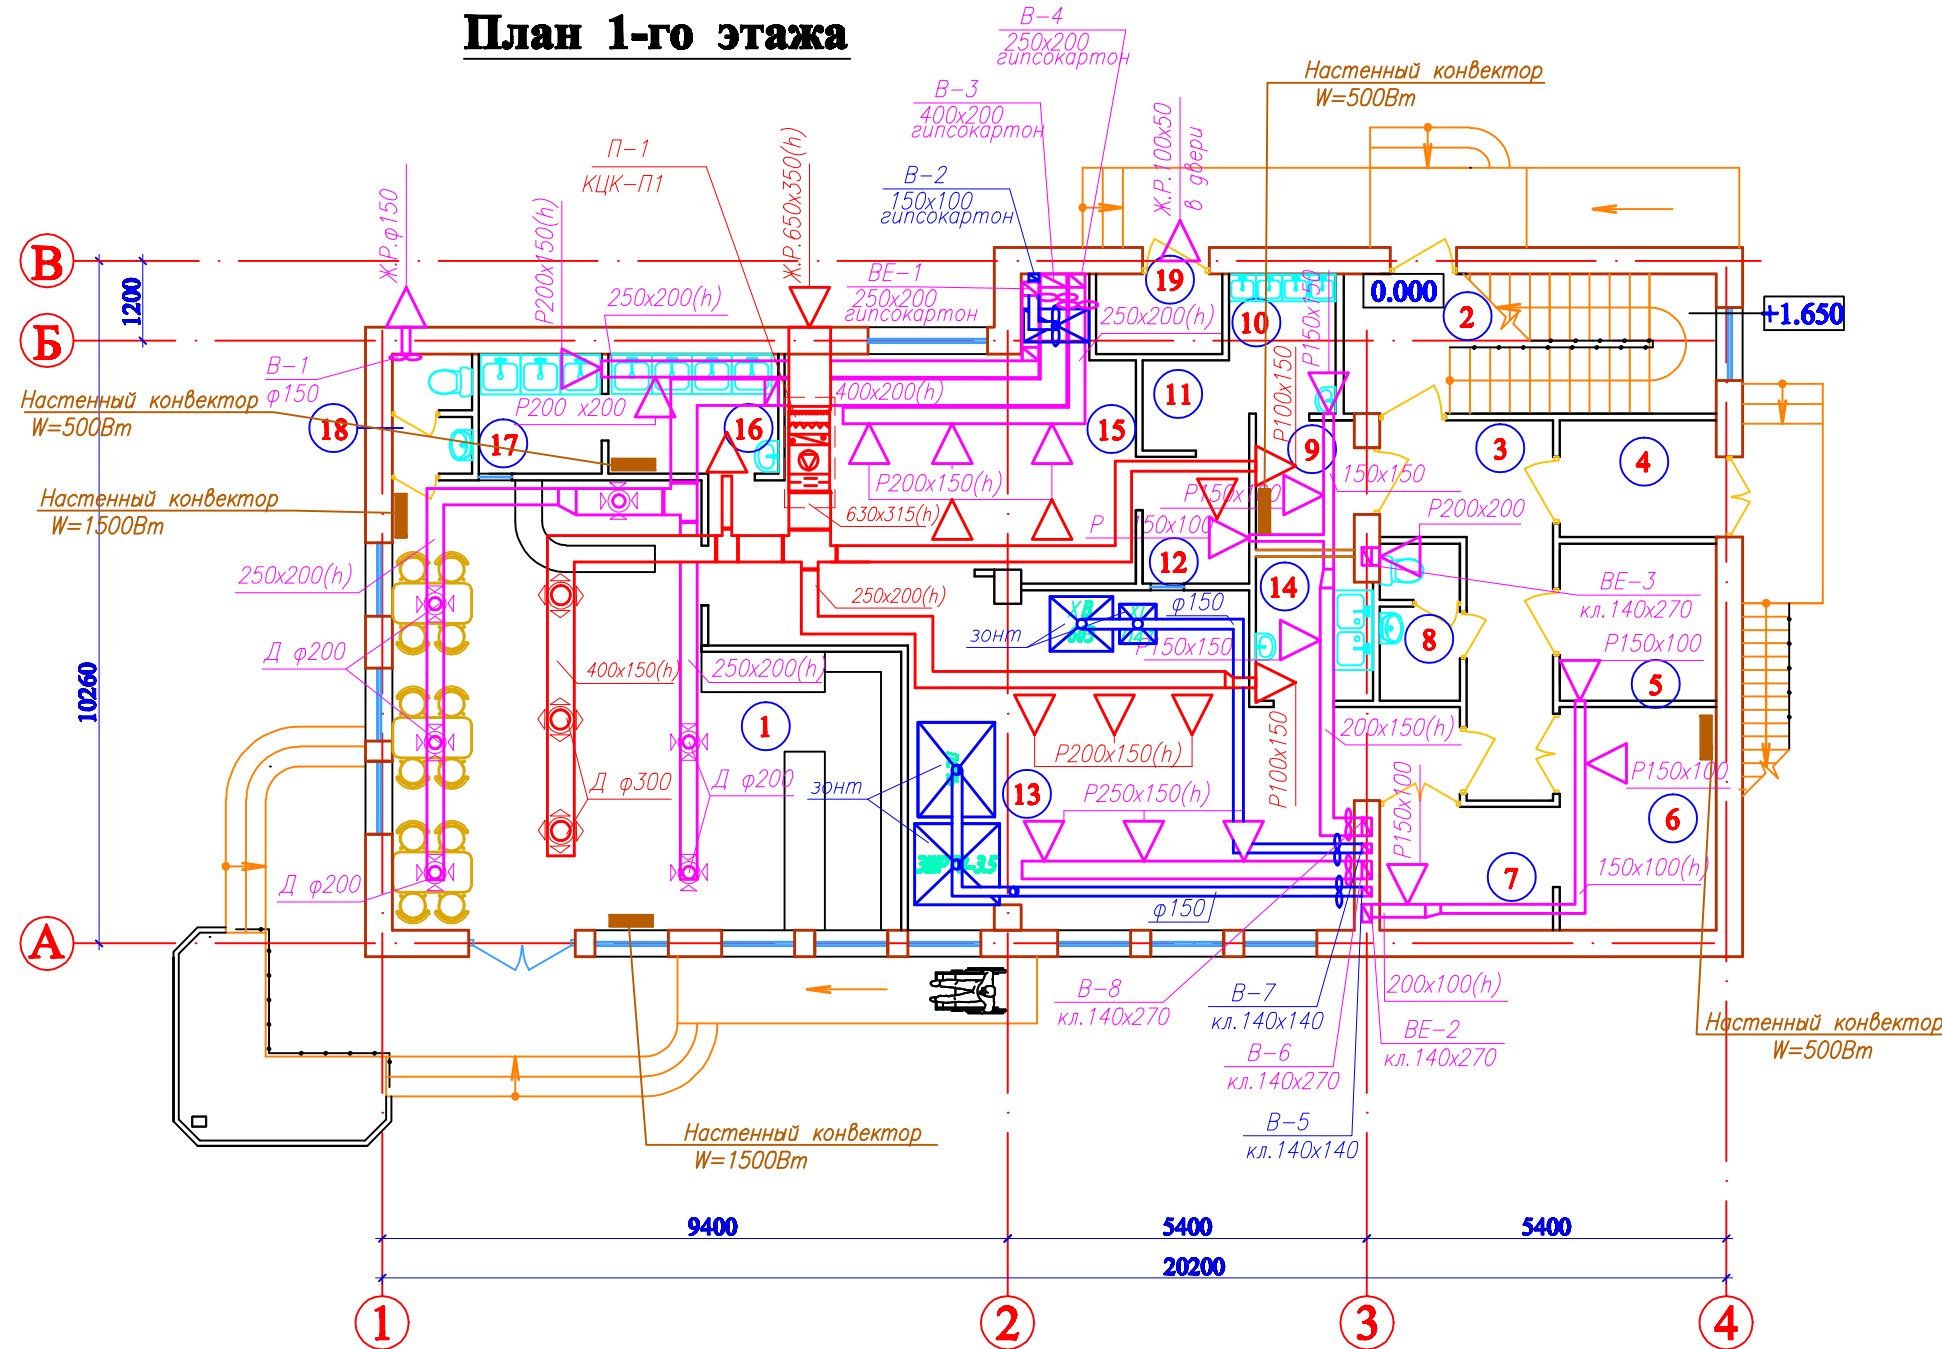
План 1-го этажа

В–4
250x200
гипсокартон

В–3
400x200
гипсокартон

Настенный конвектор
W=500Вт

П–1
КЦК–П1

В–2
150x100
гипсокартон

Ж.Р.100x50
в двери

Ж.Р.650x350(h)

Р200x150(h)

Ж.Р.φ150

В

Б

А

1200

10260

ВЕ–1
250x200
гипсокартон

250x200(h)

19

0.000

2

+1.650

10

250x200(h)

В–1
φ150

Настенный конвектор
W=500Вт

18

17

Р200 x200

16

400x200(h)

15

11

Р100x150

Р150x150

9

3

4

150x150

Р200x150(h)

Р150x100

Р200x200

630x315(h)

Р

150x100

Настенный конвектор
W=1500Вт

250x200(h)

12

14

φ150

ВЕ–3
кл.140x270

250x200(h)

зонт

Р150x150

8

Р150x100

Д φ200

400x150(h)

250x200(h)

5

1

200x150(h)

Р200x150(h)

Р100x150

Р150x100

Д φ300

Д φ200

зонт

13

Р250x150(h)

6

Р150x100

Д φ200

7

150x100(h)

φ150

В–8
кл.140x270

В–7
кл.140x140

200x100(h)

ВЕ–2
кл.140x270

В–6
кл.140x270

Настенный конвектор
W=500Вт

В–5
кл.140x140

Настенный конвектор
W=1500Вт

9400

5400

5400

20200

1

2

3

4